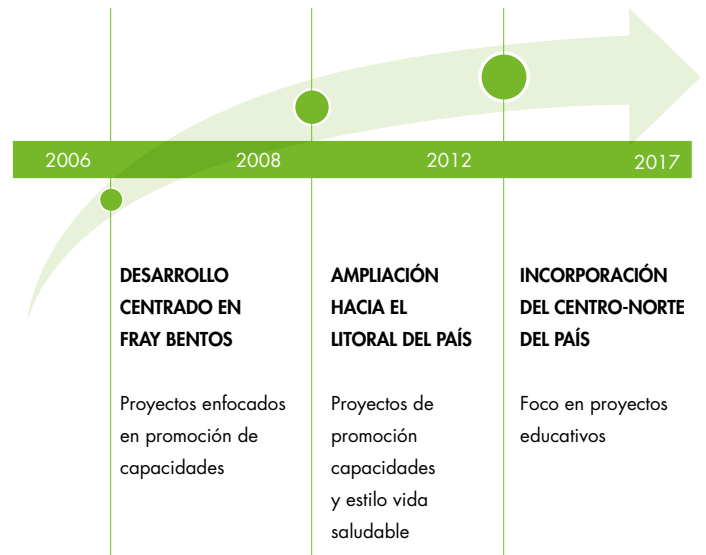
2006 2008 2012 2017

DESARROLLO CENTRADO EN FRAY BENTOS

Proyectos enfocados en promoción de capacidades

AMPLIACIÓN HACIA EL LITORAL DEL PAÍS

Proyectos de promoción capacidades y estilo vida saludable

INCORPORACIÓN DEL CENTRO-NORTE DEL PAÍS

Foco en proyectos educativos